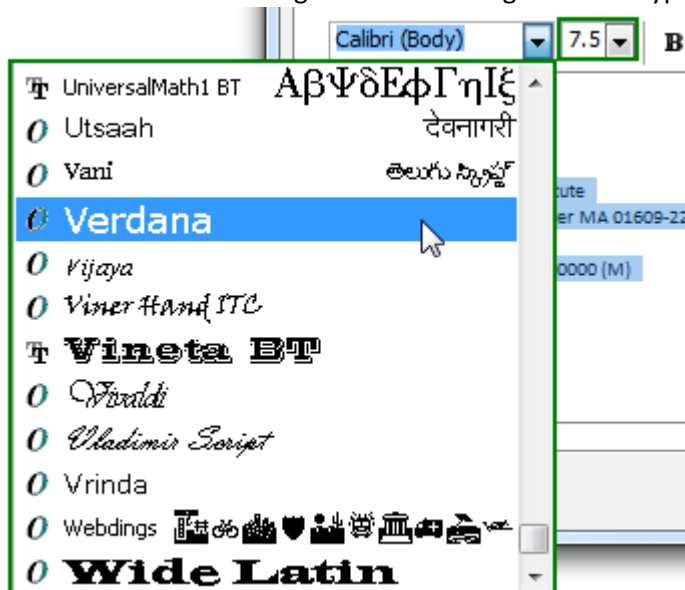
Calibri (Body)
7.5
B

UniversalMath1 BT ΑβΨδΕφΓηΙξ
Utsaah देवनागरी
Vani తెలుగు స్క్రిప్ట్
Verdana
Vijaya
Viner Hand ITC
Vineta BT
Vivaldi
Vladimir Script
Vrinda
Webdings
Wide Latin

tute
er MA 01609-2
0000 (M)